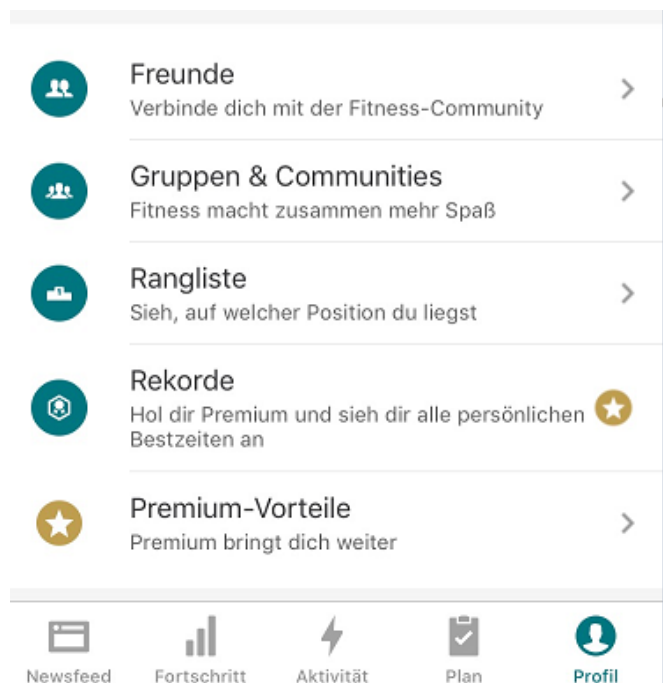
Freunde
Verbinde dich mit der Fitness-Community

Gruppen & Communities
Fitness macht zusammen mehr Spaß

Rangliste
Sieh, auf welcher Position du liegst

Rekorde
Hol dir Premium und sieh dir alle persönlichen Bestzeiten an

Premium-Vorteile
Premium bringt dich weiter

Newsfeed
Fortschritt
Aktivität
Plan
Profil